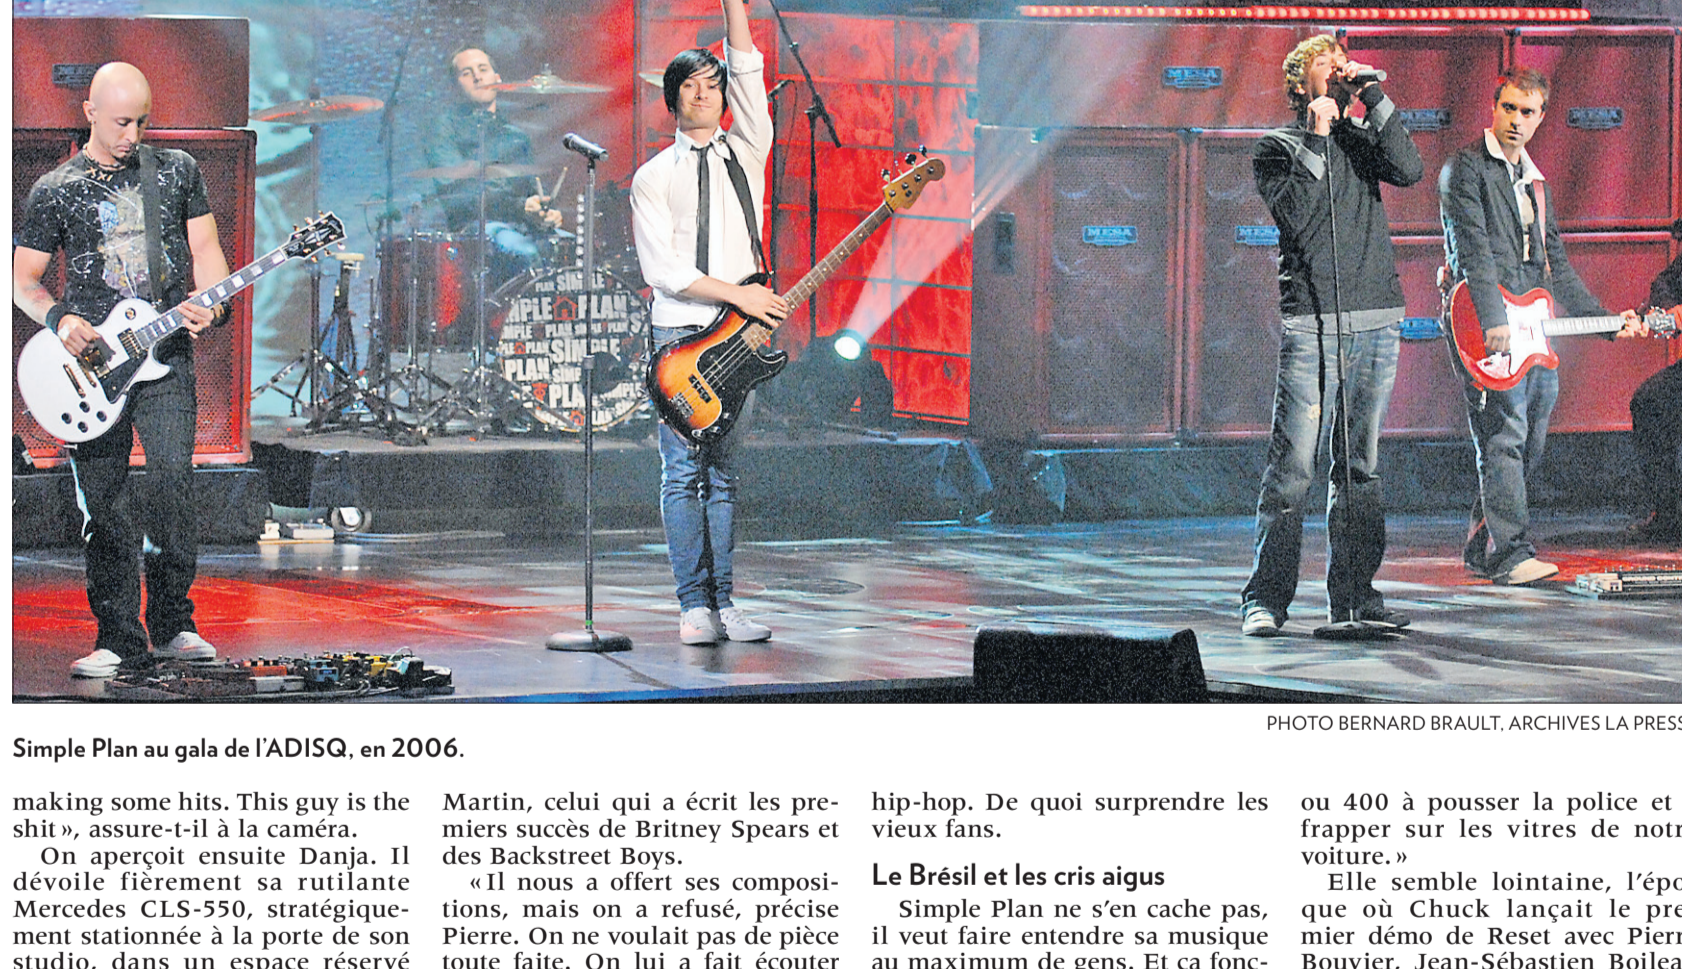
PHOTO BERNARD BRAULT, ARCHIVES LA PRESS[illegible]

Simple Plan au gala de l'ADISQ, en 2006.

making some hits. This guy is the shit », assure-t-il à la caméra.

On aperçoit ensuite Danja. Il dévoile fièrement sa rutilante Mercedes CLS-550, stratégiquement stationnée à la porte de son studio, dans un espace réservé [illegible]

Martin, celui qui a écrit les premiers succès de Britney Spears et des Backstreet Boys.

« Il nous a offert ses compositions, mais on a refusé, précise Pierre. On ne voulait pas de pièce toute faite. On lui a fait écouter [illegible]

hip-hop. De quoi surprendre les vieux fans.

Le Brésil et les cris aigus

Simple Plan ne s'en cache pas, il veut faire entendre sa musique au maximum de gens. Et ça fonc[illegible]

ou 400 à pousser la police et frapper sur les vitres de notr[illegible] voiture. »

Elle semble lointaine, l'épo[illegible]que où Chuck lançait le pre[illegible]mier démo de Reset avec Pierr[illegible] Bouvier, Jean-Sébastien Boilea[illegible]